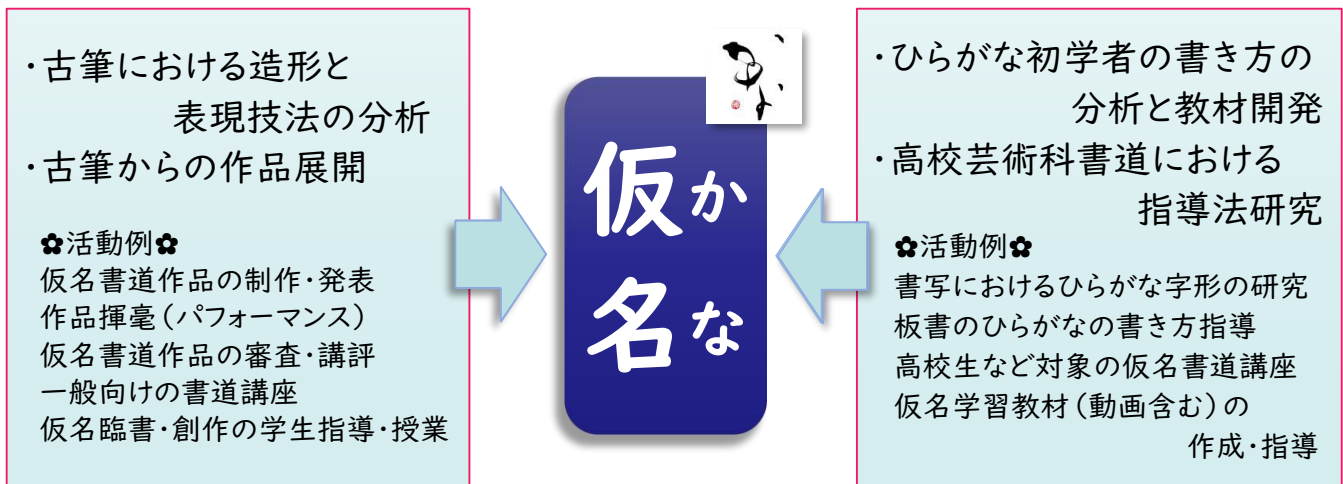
・古筆における造形と表現技法の分析
・古筆からの作品展開

✿活動例✿
仮名書道作品の制作・発表
作品揮毫（パフォーマンス）
仮名書道作品の審査・講評
一般向けの書道講座
仮名臨書・創作の学生指導・授業

仮か
名な

かな

・ひらがな初学者の書き方の分析と教材開発
・高校芸術科書道における指導法研究

✿活動例✿
書写におけるひらがな字形の研究
板書のひらがなの書き方指導
高校生など対象の仮名書道講座
仮名学習教材（動画含む）の作成・指導